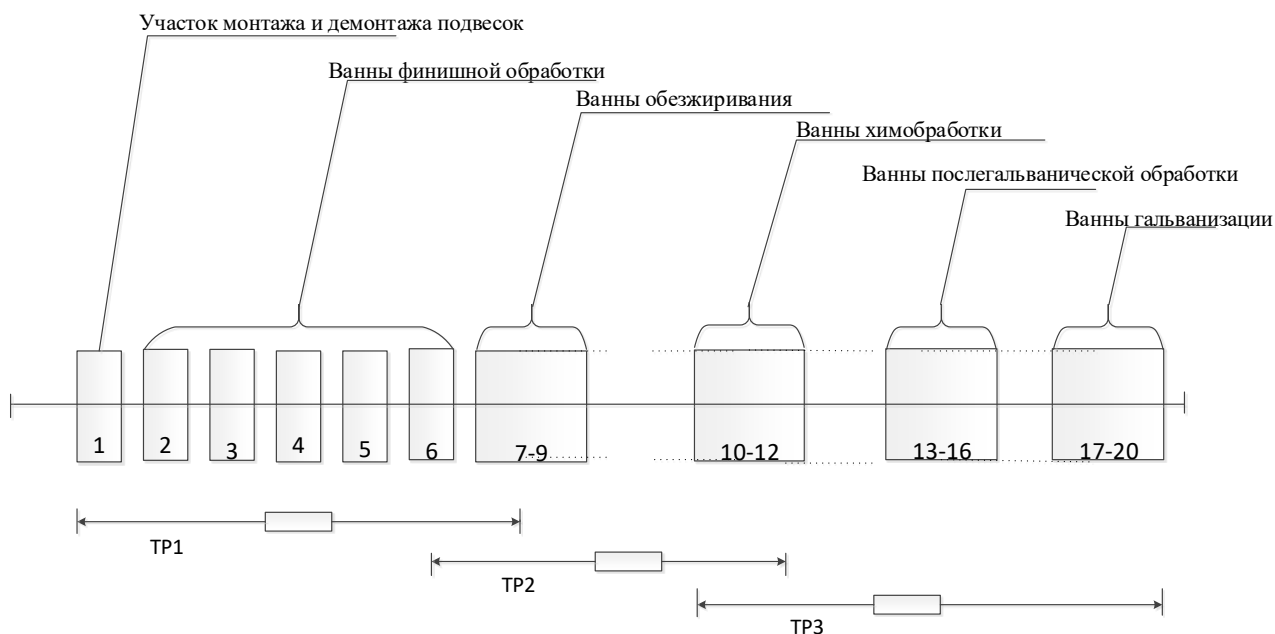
Участок монтажа и демонтажа подвесок

Ванны финишной обработки

Ванны обезжиривания

Ванны химобработки

Ванны послегальванической обработки

Ванны гальванизации

1

2

3

4

5

6

7-9

10-12

13-16

17-20

TP1

TP2

TP3